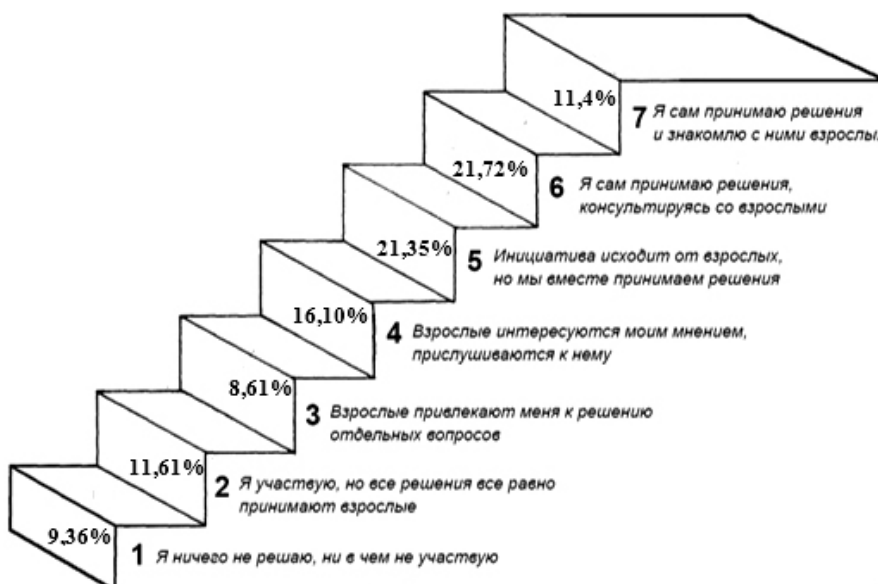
11,4% 7 Я сам принимаю решения и знакомлю с ними взрослы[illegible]

21,72% 6 Я сам принимаю решения, консультируясь со взрослыми

21,35% 5 Инициатива исходит от взрослых, но мы вместе принимаем решения

16,10% 4 Взрослые интересуются моим мнением, прислушиваются к нему

8,61% 3 Взрослые привлекают меня к решению отдельных вопросов

11,61% 2 Я участвую, но все решения все равно принимают взрослые

9,36% 1 Я ничего не решаю, ни в чем не участвую